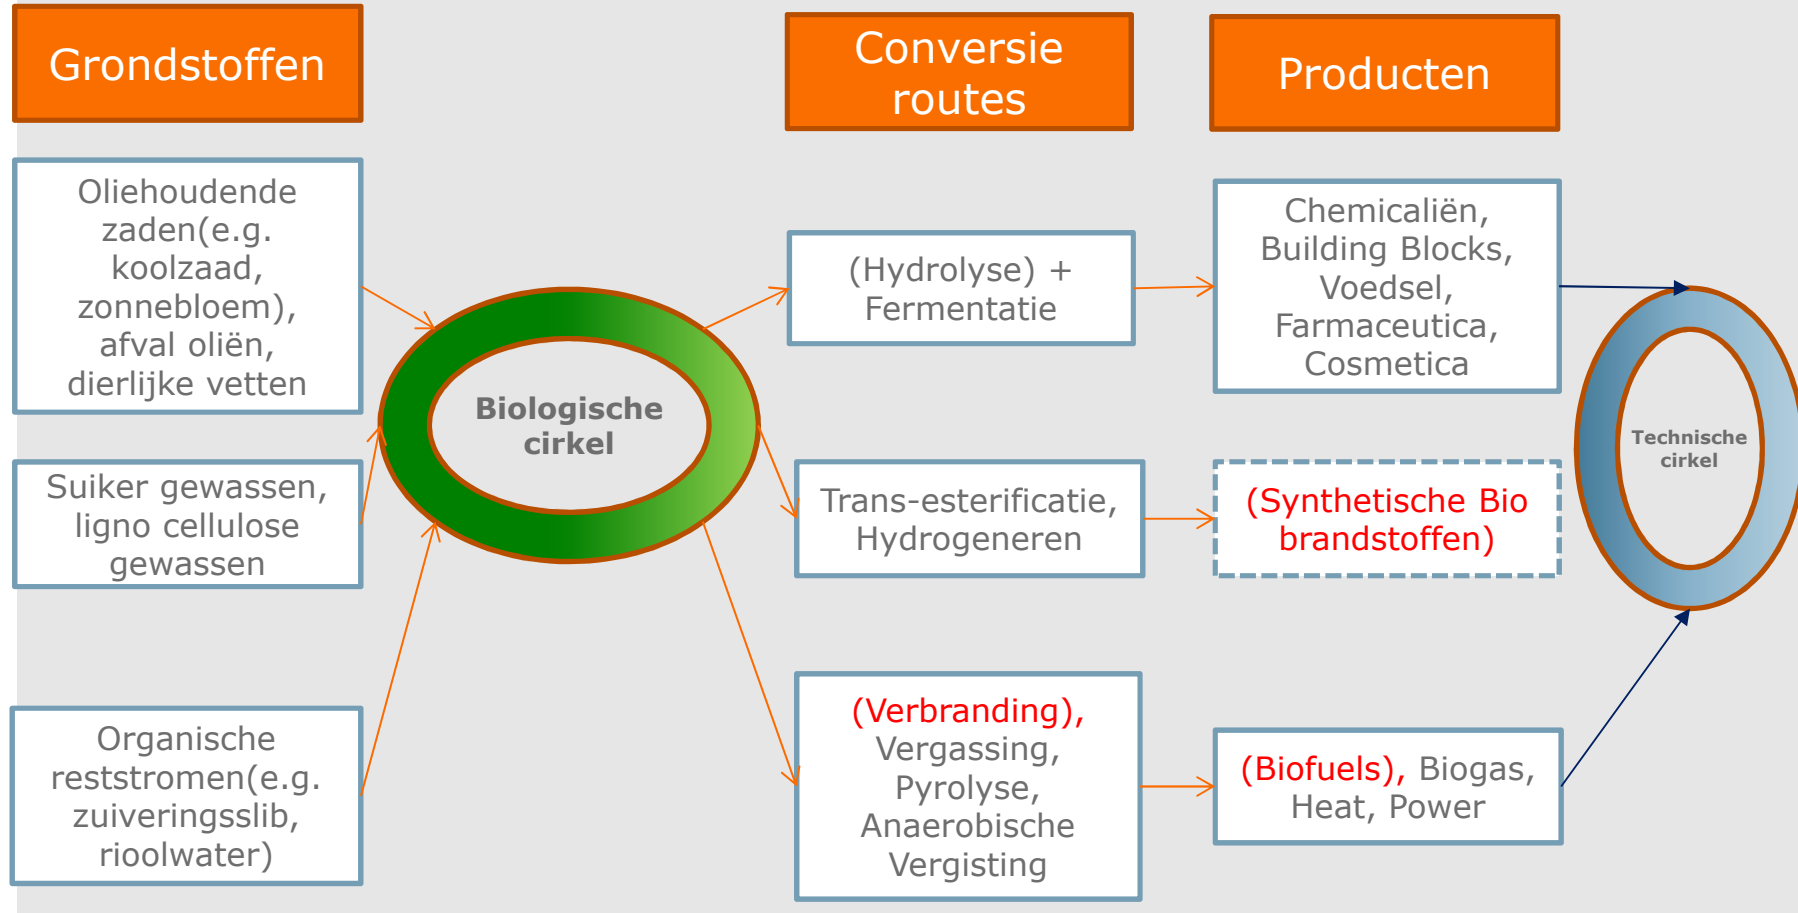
Grondstoffen

Conversie routes

Producten

Oliehoudende zaden(e.g. koolzaad, zonnebloem), afval oliën, dierlijke vetten

Suiker gewassen, ligno cellulose gewassen

Organische reststromen(e.g. zuiveringsslib, rioolwater)

Biologische cirkel

(Hydrolyse) + Fermentatie

Trans-esterificatie, Hydrogeneren

(Verbranding), Vergassing, Pyrolyse, Anaerobische Vergisting

Chemicaliën, Building Blocks, Voedsel, Farmaceutica, Cosmetica

(Synthetische Bio brandstoffen)

(Biofuels), Biogas, Heat, Power

Technische cirkel